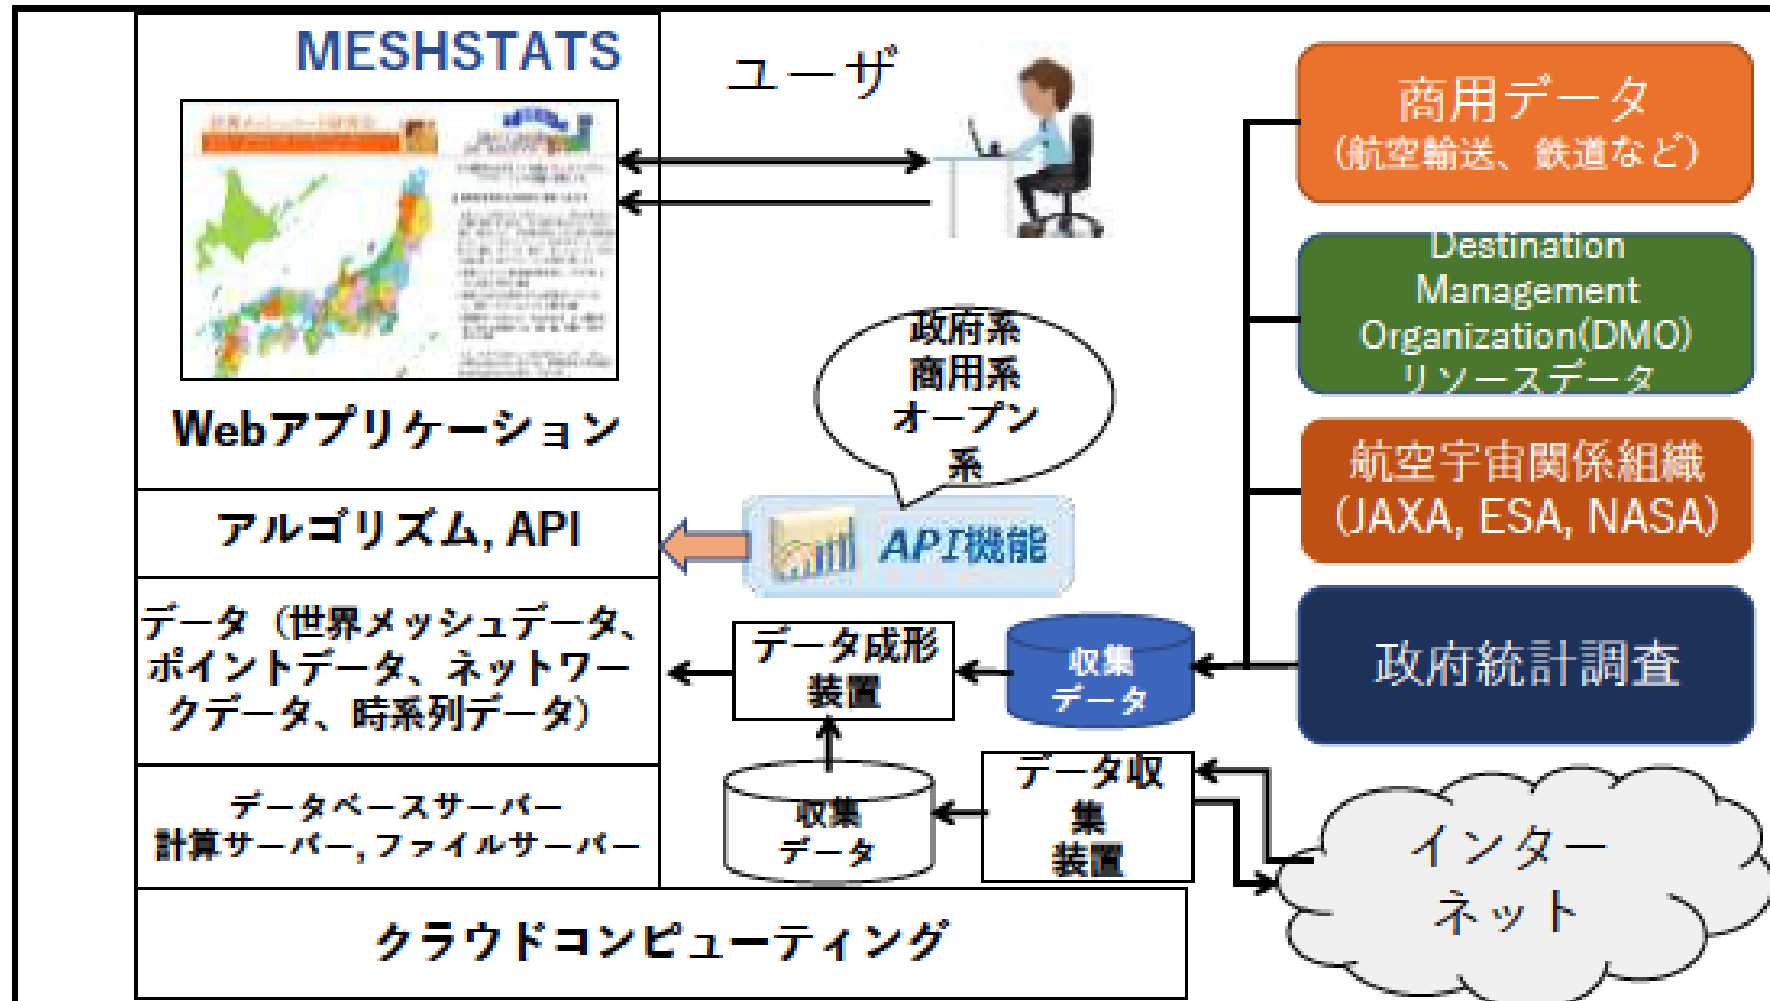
MESHSTATS

ユーザ

商用データ
(航空輸送、鉄道など)

Destination Management Organization(DMO) リソースデータ

航空宇宙関係組織
(JAXA, ESA, NASA)

政府統計調査

Webアプリケーション

政府系
商用系
オープン系

アルゴリズム, API

API機能

データ（世界メッシュデータ、ポイントデータ、ネットワークデータ、時系列データ）

データ成形装置

収集データ

データベースサーバー
計算サーバー, ファイルサーバー

収集データ

データ収集装置

インターネット

クラウドコンピューティング